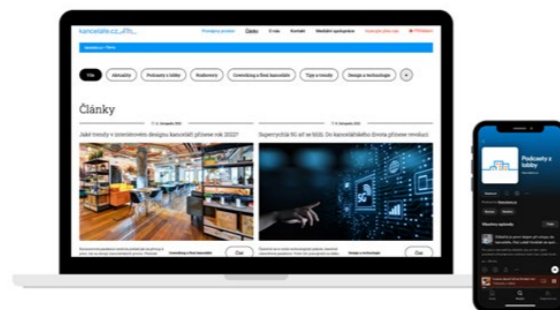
kancelare.cz

Články

O nás

Kontakt

Vše

Aktuality

Podcasty z lobby

Rozhovory

Coworking a flexi kanceláře

Typy a trendy

Design a technologie

+

Články

Jaké trendy v interiérovém designu kanceláří přinese rok 2022?

Superrychlá 5G síť se blíží. Do kancelářského života přinese revoluci

Coworking a flexi kanceláře

Číst

Design a technologie

Číst

Podcasty z lobby

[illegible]